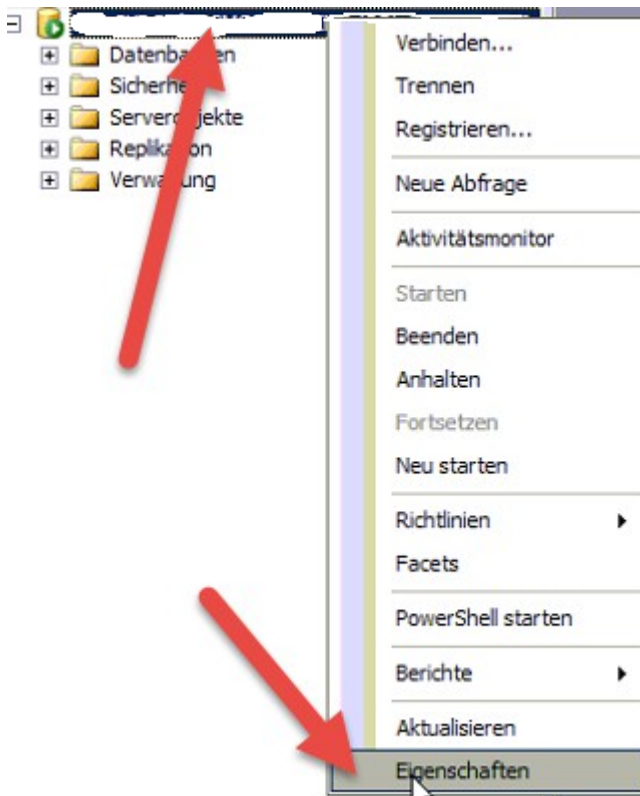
Datenba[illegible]en
Sicherhe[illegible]
Servero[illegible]jekte
Replika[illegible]on
Verwa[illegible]ung

Verbinden...
Trennen
Registrieren...
Neue Abfrage
Aktivitätsmonitor
Starten
Beenden
Anhalten
Fortsetzen
Neu starten
Richtlinien
Facets
PowerShell starten
Berichte
Aktualisieren
Eigenschaften